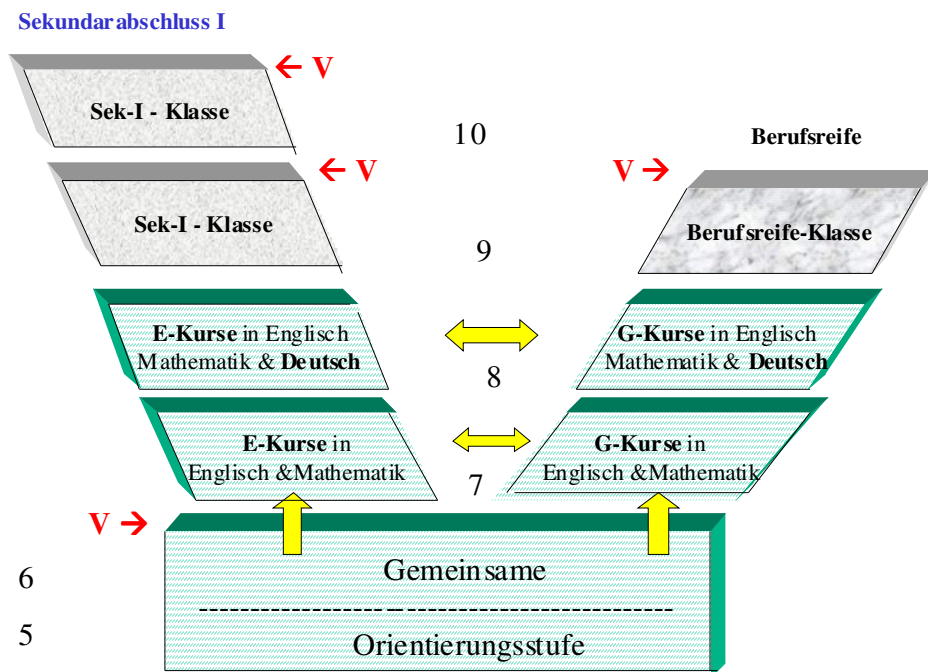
Sekundarabschluss I

← V

Sek-I - Klasse

10

Berufsreife

← V

V →

Sek-I - Klasse

9

Berufsreife-Klasse

E-Kurse in Englisch Mathematik & Deutsch

G-Kurse in Englisch Mathematik & Deutsch

8

E-Kurse in Englisch &Mathematik

G-Kurse in Englisch &Mathematik

7

V →

6

Gemeinsame

5

Orientierungsstufe